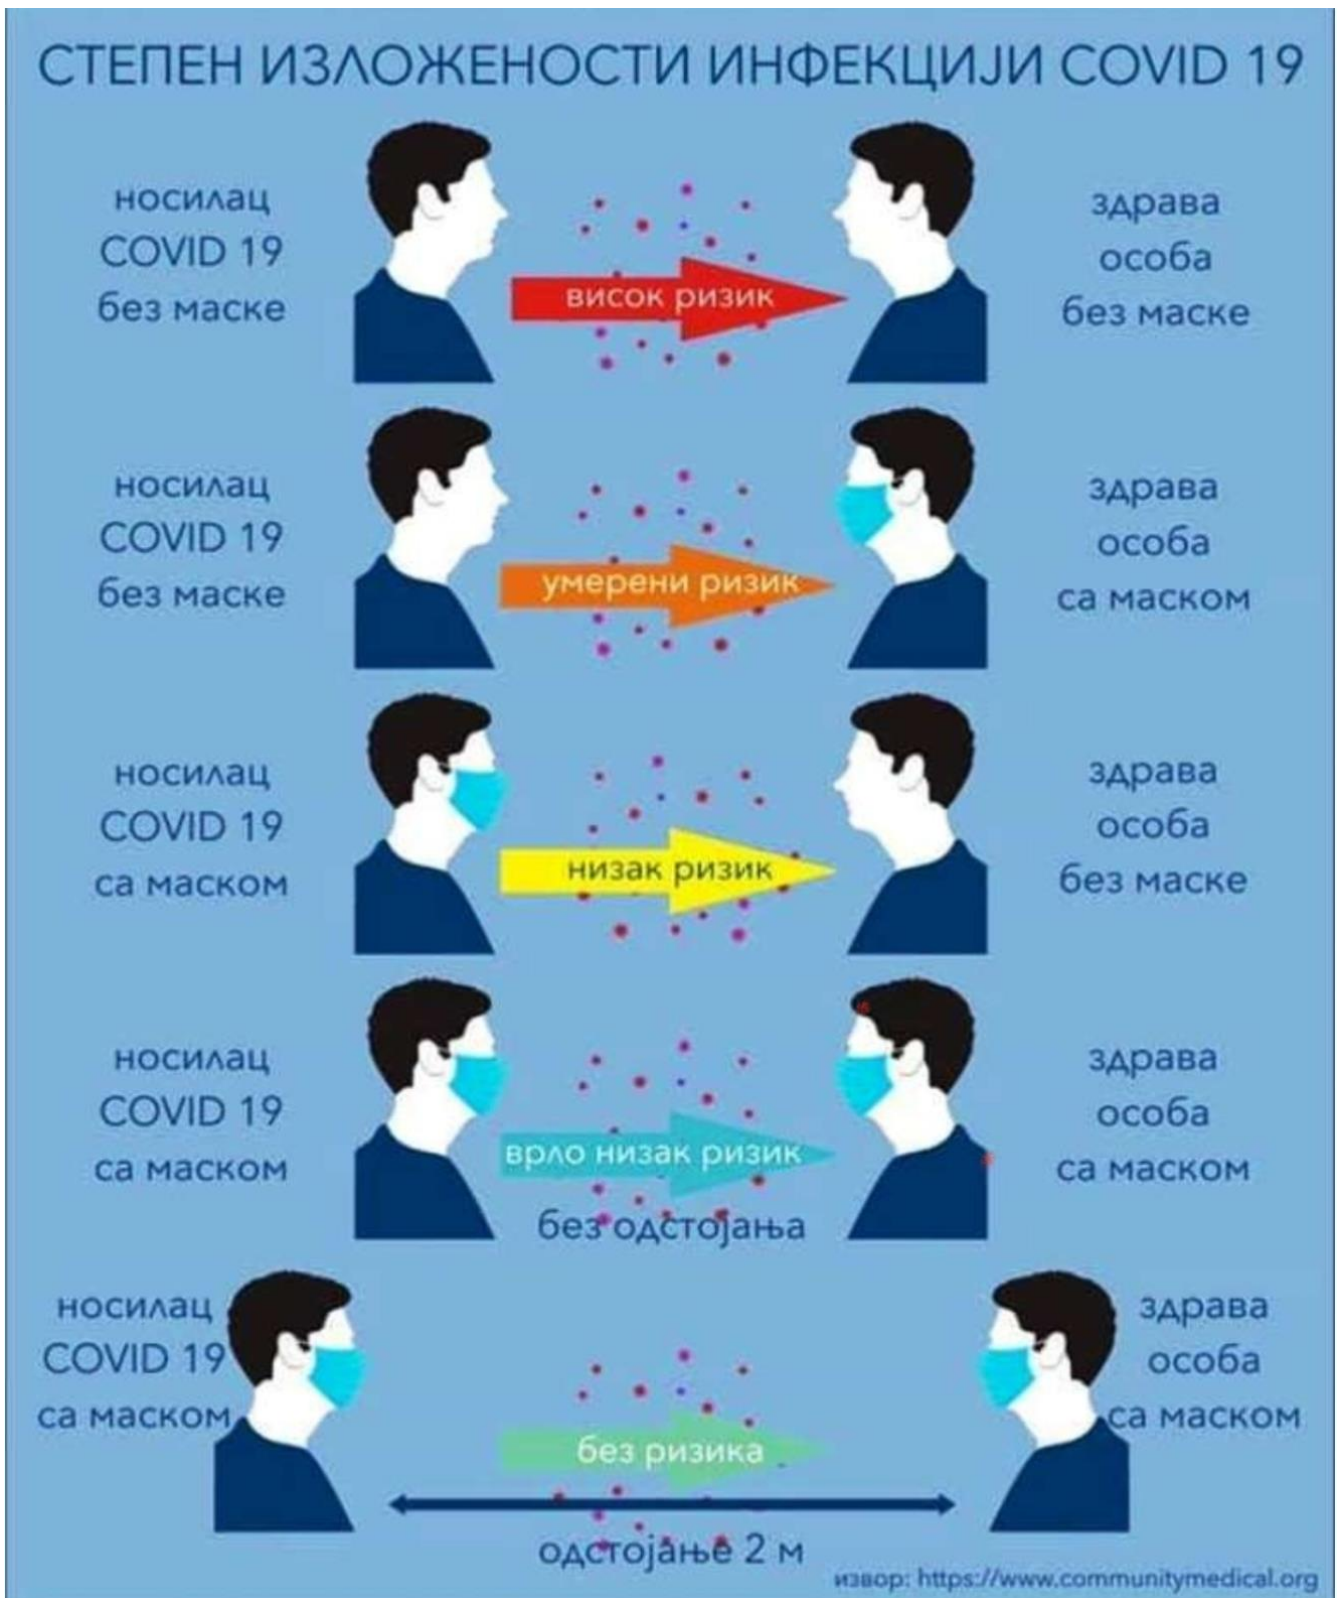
СТЕПЕН ИЗЛОЖЕНОСТИ ИНФЕКЦИЈИ COVID 19

носилац COVID 19 без маске

високи ризик

здрава особа без маске

носилац COVID 19 без маске

умерени ризик

здрава особа са маском

носилац COVID 19 са маском

низак ризик

здрава особа без маске

носилац COVID 19 са маском

врло низак ризик

без одстојања

здрава особа са маском

носилац COVID 19 са маском

без ризика

одстојање 2 м

здрава особа са маском

извор: https://www.communitymedical.org